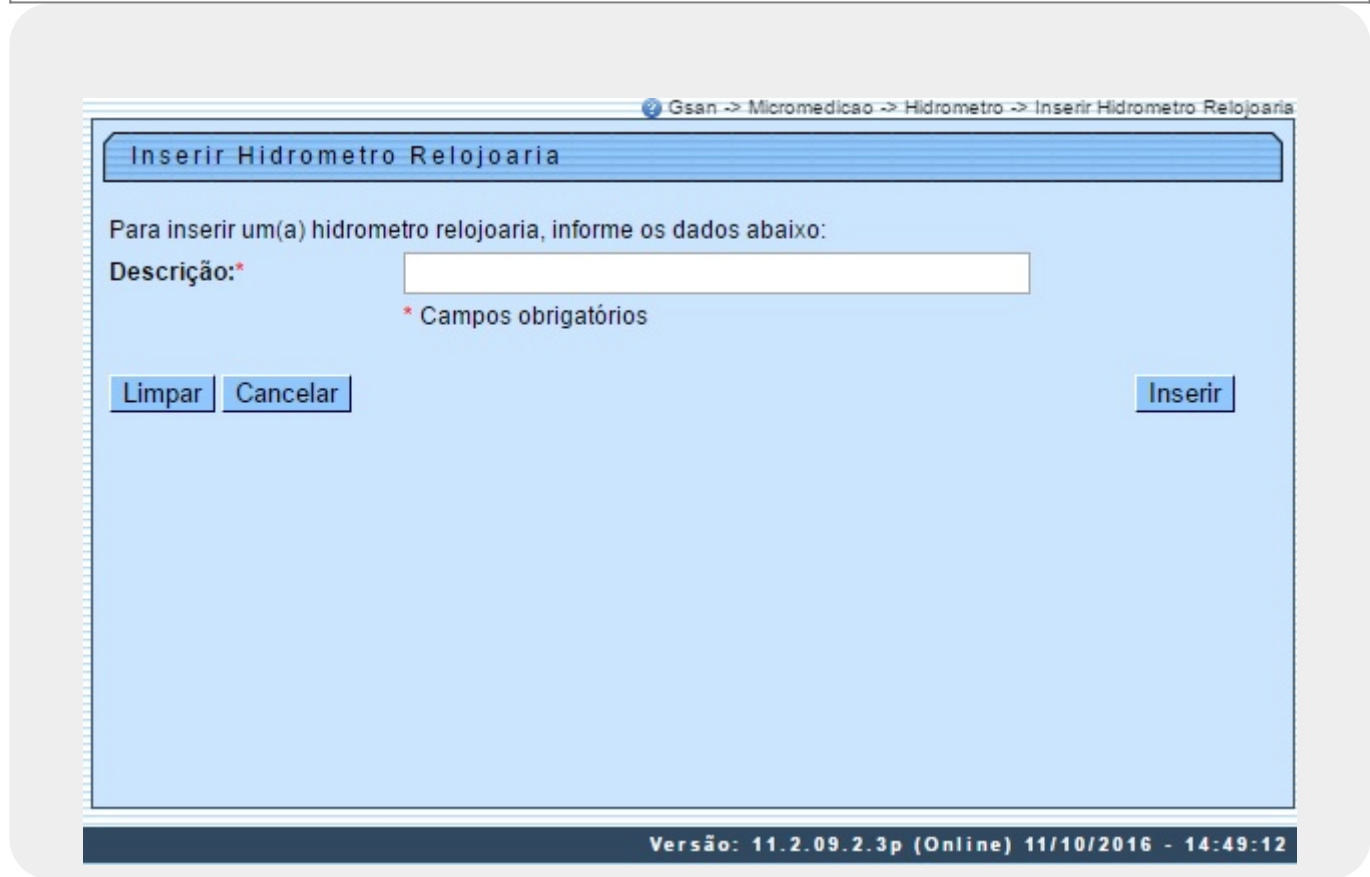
Gsan -> Micromedicao -> Hidrometro -> Inserir Hidrometro Relojoaria

Inserir Hidrometro Relojoaria

Para inserir um(a) hidrometro relojoaria, informe os dados abaixo:

Descrição:*

* Campos obrigatórios

Limpar Cancelar Inserir

Versão: 11.2.09.2.3p (Online) 11/10/2016 - 14:49:12